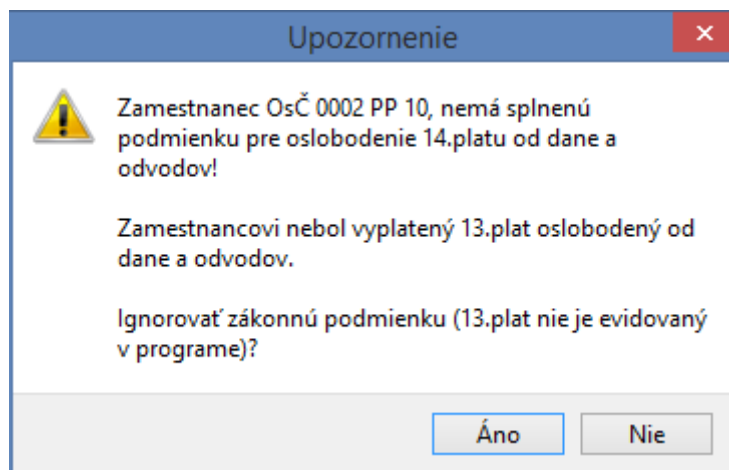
Upozornenie

Zamestnanec OsČ 0002 PP 10, nemá splnenú podmienku pre oslobodenie 14.platu od dane a odvodov!

Zamestnancovi nebol vyplatený 13.plat oslobodený od dane a odvodov.

Ignorovať zákonnú podmienku (13.plat nie je evidovaný v programe)?

Áno

Nie